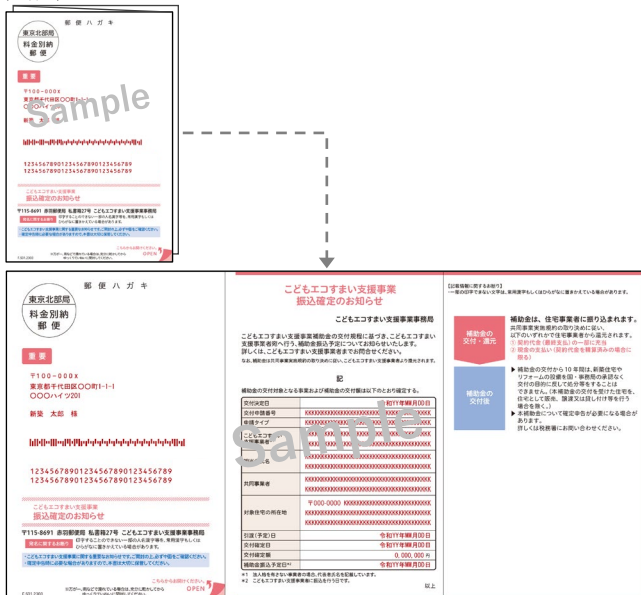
郵便ハガキ

東京北部局
料金別納
郵便

重要

〒100-000x
東京都千代田区○○町1-1-1
○○○ハイツ201

新築 太郎 様

1234567890123456789012345678
1234567890123456789012345678

こどもエコすまい支援事業
振込確定のお知らせ

〒115-8691 赤羽郵便局 私書箱27号 こどもエコすまい支援事業事務局

Sample

こどもエコすまい支援事業
振込確定のお知らせ

こどもエコすまい支援事業事務局

こどもエコすまい支援事業補助金の交付規程に基づき、こどもエコすまい支援事業者宛へ行う、補助金振込予定についてお知らせいたします。
詳しくは、こどもエコすまい支援事業者までお問合せください。

記

補助金の交付対象となる事業および補助金の交付額は以下のとおり確定する。

| 交付決定日 | 令和YY年MM月DD日 |
|---|---|
| 交付申請番号 | XXXXXXXXXXXXXXXXXXXX |
| 申請タイプ | XXXXXXXXXXXXXXXXXXXX |
| こどもエコすまい支援事業者 | XXXXXXXXXXXXXXXXXXXX |
| 氏名 | XXXXXXXXXXXXXXXXXXXX |
| 共同事業者 | XXXXXXXXXXXXXXXXXXXX |
| 対象住宅の所在地 | 〒000-0000 XXXXXXXXXXXXXXXX |
| 引渡(予定)日 | 令和YY年MM月DD日 |
| 交付確定日 | 令和YY年MM月DD日 |
| 交付確定額 | 0,000,000 円 |
| 補助金振込予定日 | 令和YY年MM月DD日 |

以上

補助金の交付・還元
補助金は、住宅事業者に振り込まれます。
共同事業実施規約の取り決めに従い、以下のいずれかで住宅事業者から還元されます。
① 契約代金(最終支払)の一部に充当
② 現金の支払い

補助金の交付後
▶ 補助金の交付から10年間は、新築住宅やリフォームの設備を国・事務局の承認なく交付の目的に反して処分等をすることはできません。
▶ 本補助金について確定申告が必要になる場合があります。
詳しくは税務署にお問い合わせください。

こちらから剥がしてください
OPEN